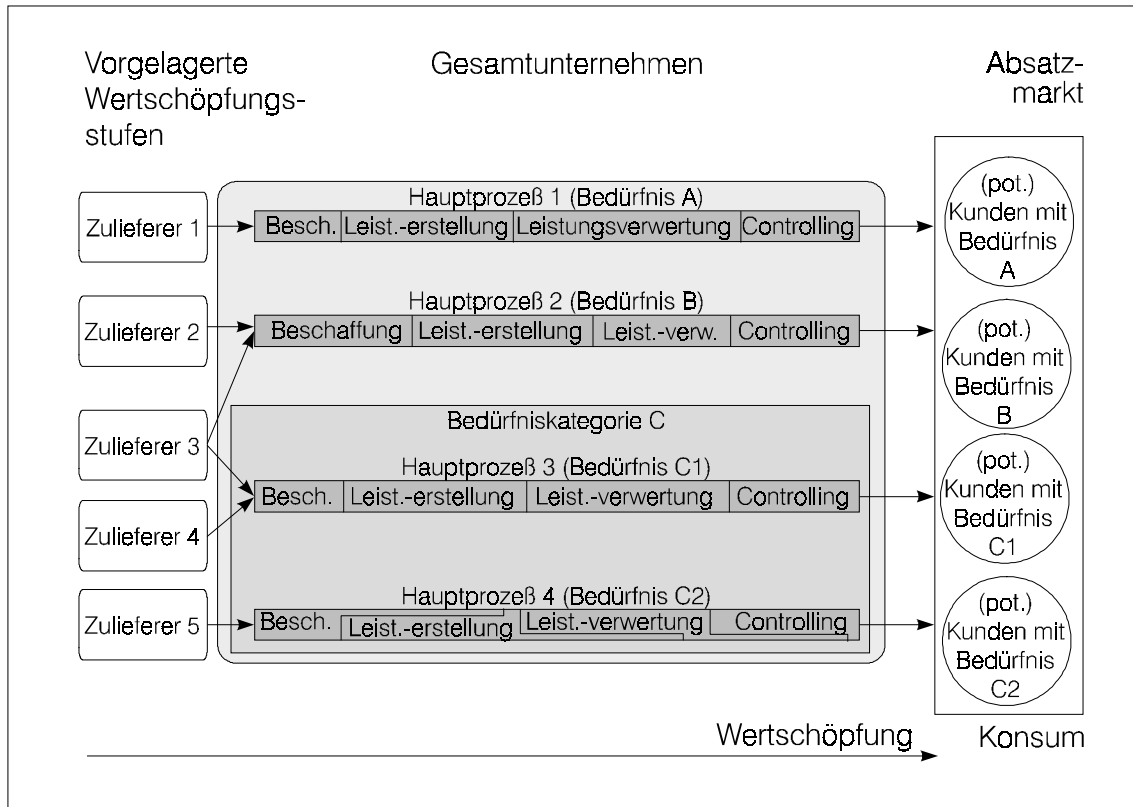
Vorgelagerte Wertschöpfungsstufen

Gesamtunternehmen

Absatzmarkt

Zulieferer 1

Hauptprozeß 1 (Bedürfnis A)

| Besch. | Leist.-erstellung | Leistungsverwertung | Controlling |
|---|---|---|---|

(pot.) Kunden mit Bedürfnis A

Zulieferer 2

Hauptprozeß 2 (Bedürfnis B)

| Beschaffung | Leist.-erstellung | Leist.-verw. | Controlling |
|---|---|---|---|

(pot.) Kunden mit Bedürfnis B

Zulieferer 3

Bedürfniskategorie C

Hauptprozeß 3 (Bedürfnis C1)

| Besch. | Leist.-erstellung | Leist.-verwertung | Controlling |
|---|---|---|---|

(pot.) Kunden mit Bedürfnis C1

Zulieferer 4

Zulieferer 5

Hauptprozeß 4 (Bedürfnis C2)

| Besch. | Leist.-erstellung | Leist.-verwertung | Controlling |
|---|---|---|---|

(pot.) Kunden mit Bedürfnis C2

Wertschöpfung

Konsum